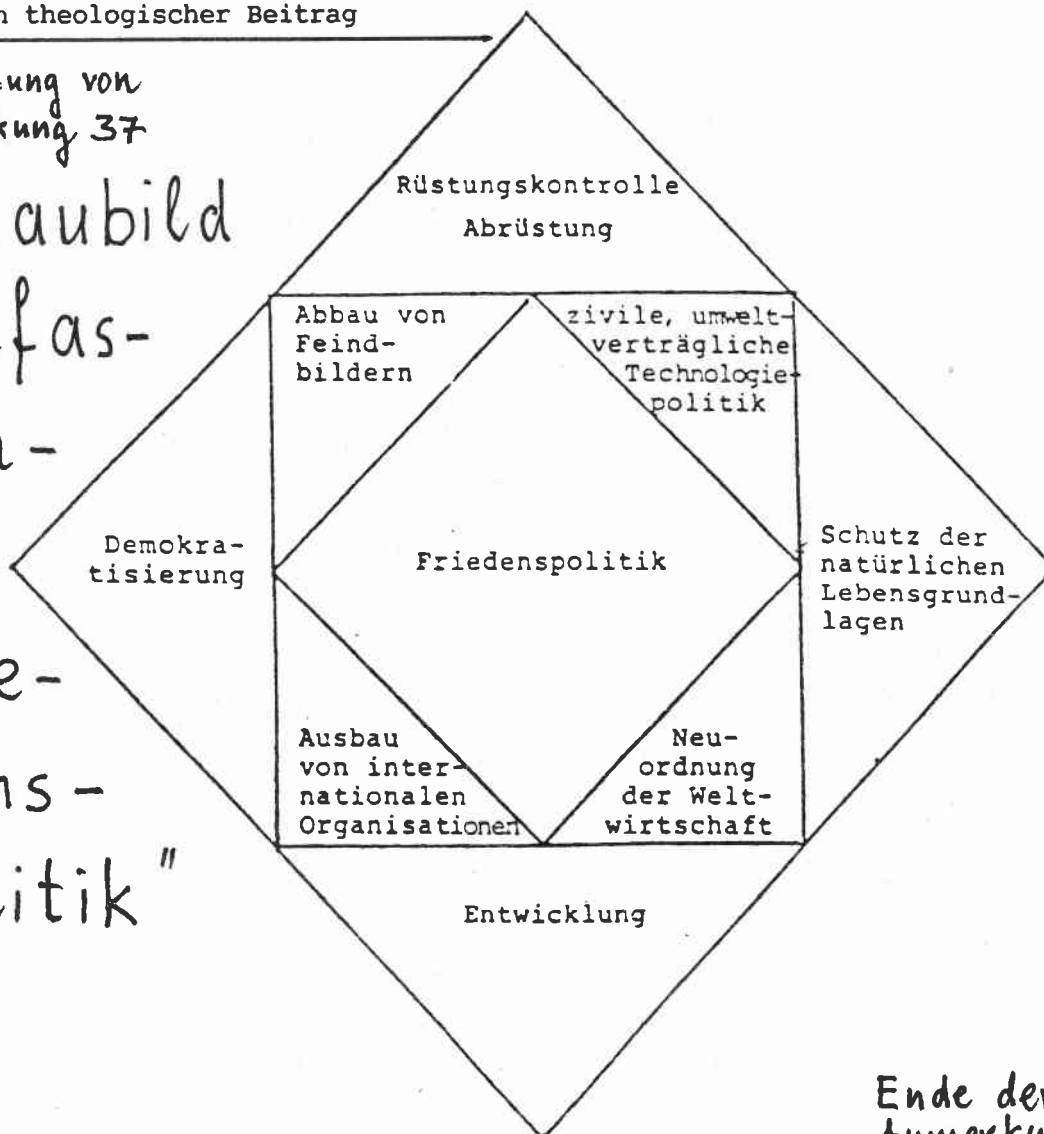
n theologischer Beitrag

ung von
kung 37

aubild
fas-
-
e-
ns-
itik"

Rüstungskontrolle
Abrüstung

Abbau von Feindbildern

zivile, umweltverträgliche Technologiepolitik

Demokratisierung

Friedenspolitik

Schutz der natürlichen Lebensgrundlagen

Ausbau von internationalen Organisationen

Neuordnung der Weltwirtschaft

Entwicklung

Ende der
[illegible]